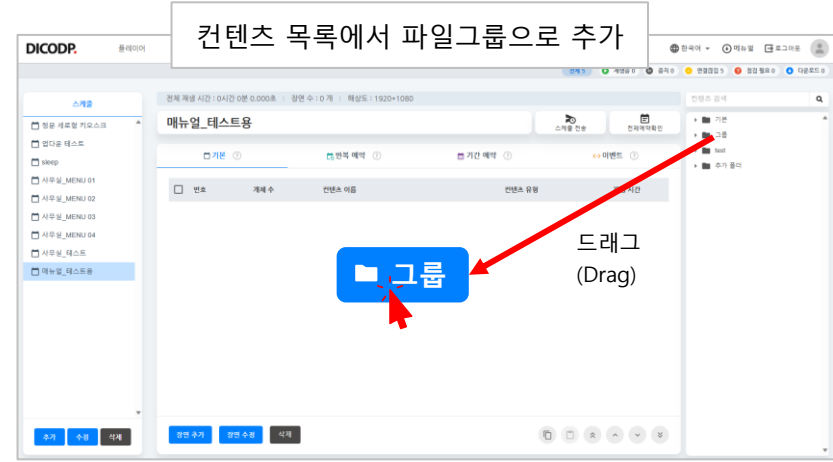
컨텐츠 목록에서 파일그룹으로 추가

DICODP. 플레이어

한국어 메뉴얼 로그아웃

전체 5 재생중 0 중지 0 연결끊김 5 점검 필요 0 다운로드 0

스케줄

정문 세로형 키오스크
업다운 테스트
sleep
사무실_MENU 01
사무실_MENU 02
사무실_MENU 03
사무실_MENU 04
사무실_테스트
매뉴얼_테스트용

추가 수정 삭제

전체 재생 시간 : 0시간 0분 0.000초 | 장면 수 : 0 개 | 해상도 : 1920×1080

매뉴얼_테스트용

스케줄 전송 전체예약확인

기본 반복 예약 기간 예약 이벤트

번호 계체 수 컨텐츠 이름 컨텐츠 유형 재생 시간

그룹

드래그 (Drag)

장면 추가 장면 수정 삭제

컨텐츠 검색

기본
그룹
test
추가 폴더